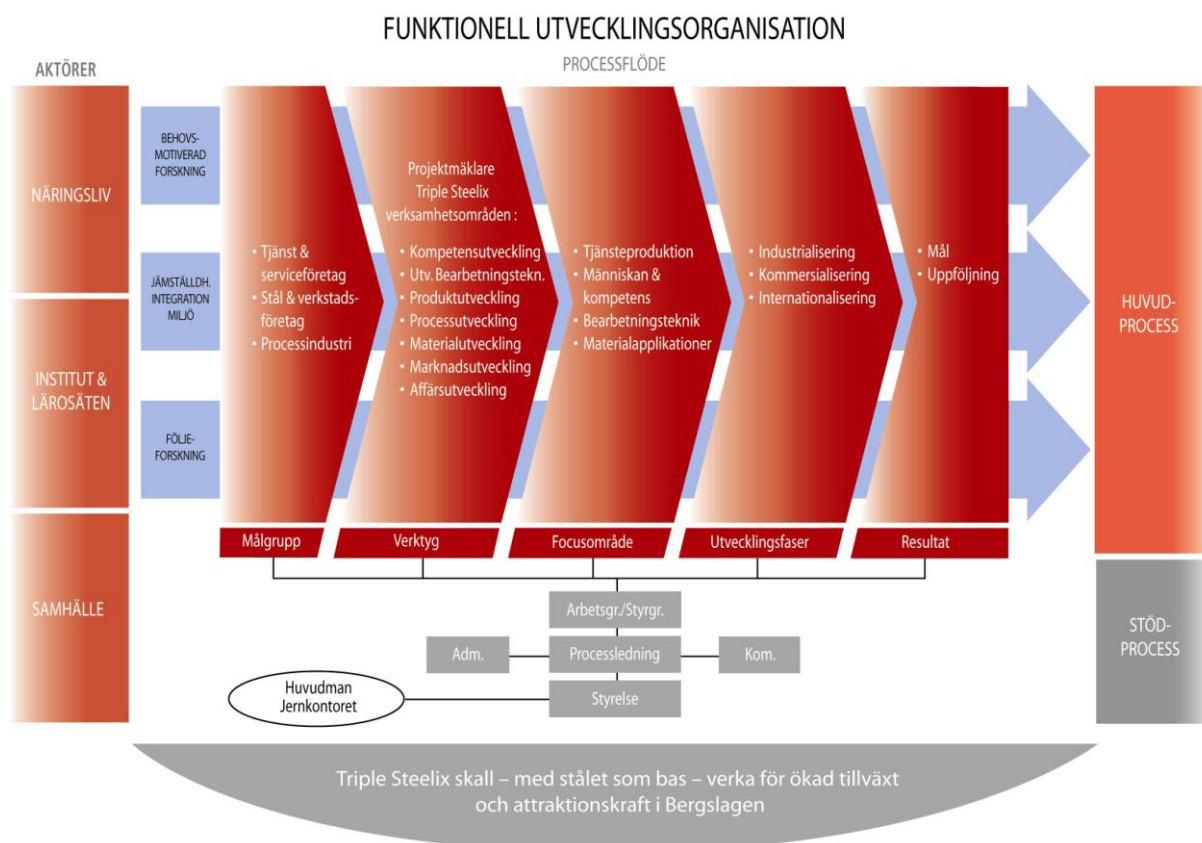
FUNKTIONELL UTVECKLINGSORGANISATION

AKTÖRER

PROCESSFLÖDE

NÄRINGSLIV

INSTITUT & LÄROSÄTEN

SAMHÄLLE

BEHOVS-MOTIVERAD FORSKNING

JÄMSTÄLLDH. INTEGRATION MILJÖ

FÖLJE-FORSKNING

• Tjänst & serviceföretag
• Stål & verkstads-företag
• Processindustri

Projektmäklare Triple Steelix verksamhetsområden :
• Kompetensutveckling
• Utv. Bearbetningstekn.
• Produktutveckling
• Processutveckling
• Materialutveckling
• Marknadsutveckling
• Affärsutveckling

• Tjänsteproduktion
• Människan & kompetens
• Bearbetningsteknik
• Materialapplikationer

• Industrialisering
• Kommersialisering
• Internationalisering

• Mål
• Uppföljning

HUVUD-PROCESS

STÖD-PROCESS

Målgrupp

Verktyg

Focusområde

Utvecklingsfaser

Resultat

Arbetsgr./Styrgr.

Adm.

Processledning

Kom.

Huvudman Jernkontoret

Styrelse

Triple Steelix skall – med stålet som bas – verka för ökad tillväxt och attraktionskraft i Bergslagen